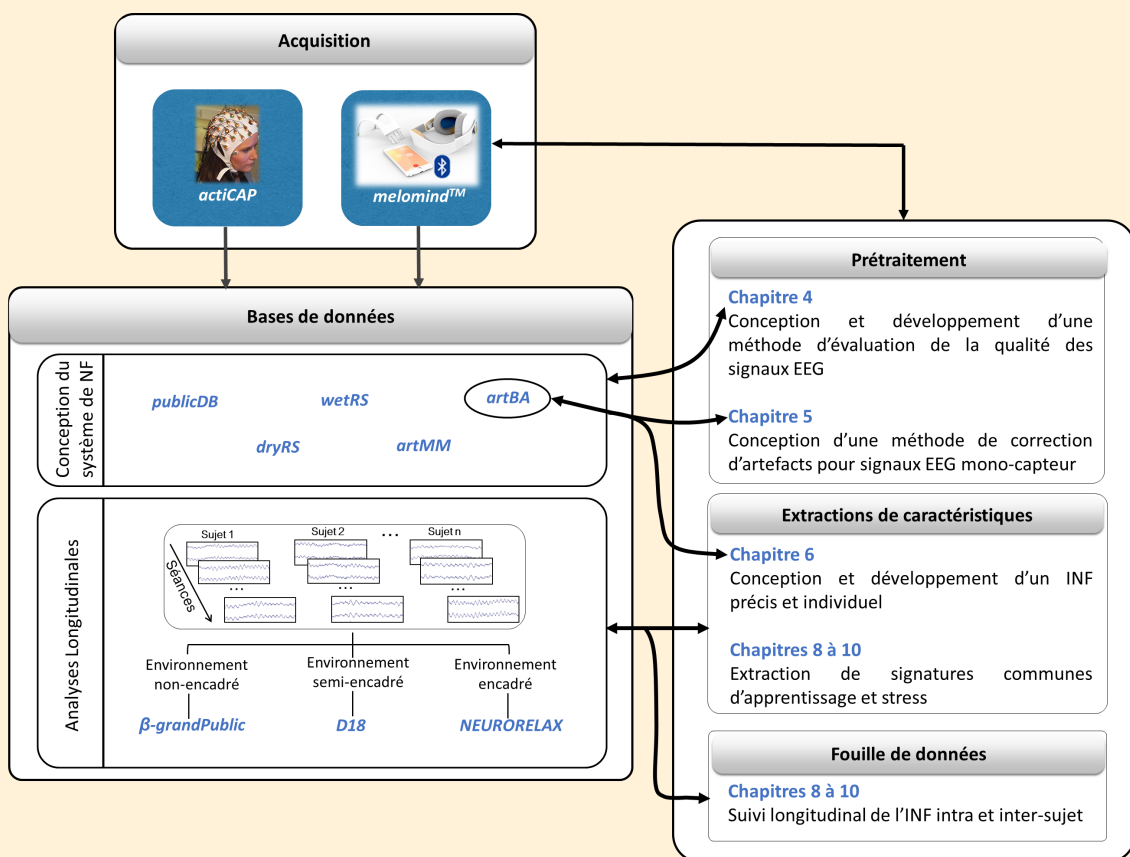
Acquisition

actiCAP

melomind$^{TM}$

Bases de données

Conception du système de NF

publicDB

wetRS

artBA

dryRS

artMM

Analyses Longitudinales

Sujet 1

Sujet 2

...

Sujet n

Séances

...

...

...

Environnement non-encadré

Environnement semi-encadré

Environnement encadré

β-grandPublic

D18

NEURORELAX

Prétraitement

Chapitre 4
Conception et développement d'une méthode d'évaluation de la qualité des signaux EEG

Chapitre 5
Conception d'une méthode de correction d'artefacts pour signaux EEG mono-capteur

Extractions de caractéristiques

Chapitre 6
Conception et développement d'un INF précis et individuel

Chapitres 8 à 10
Extraction de signatures communes d'apprentissage et stress

Fouille de données

Chapitres 8 à 10
Suivi longitudinal de l'INF intra et inter-sujet